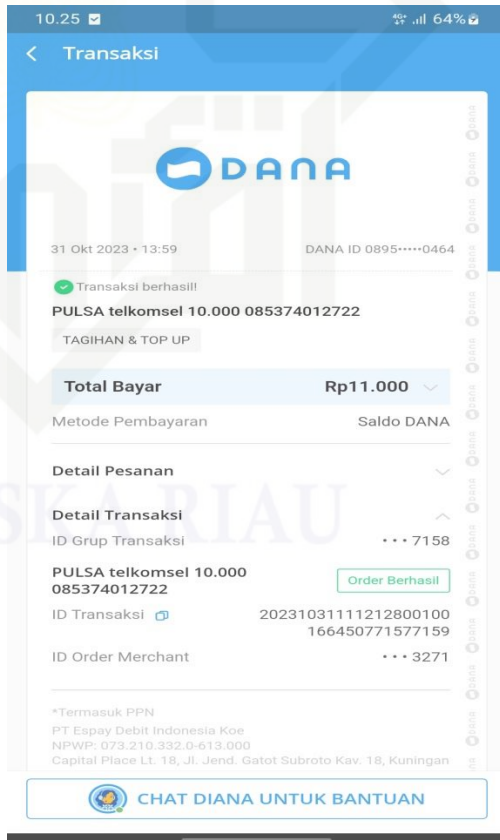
10.25

64%

Transaksi

DANA

31 Okt 2023 • 13:59

DANA ID 0895•••••0464

Transaksi berhasil!

PULSA telkomsel 10.000 085374012722

TAGIHAN & TOP UP

Total Bayar

Rp11.000

Metode Pembayaran

Saldo DANA

Detail Pesanan

Detail Transaksi

ID Grup Transaksi

•••7158

PULSA telkomsel 10.000 085374012722

Order Berhasil

ID Transaksi

20231031111212800100166450771577159

ID Order Merchant

•••3271

*Termasuk PPN
PT Espay Debit Indonesia Koe
NPWP: 073.210.332.0-613.000
Capital Place Lt. 18, Jl. Jend. Gatot Subroto Kav. 18, Kuningan

CHAT DIANA UNTUK BANTUAN